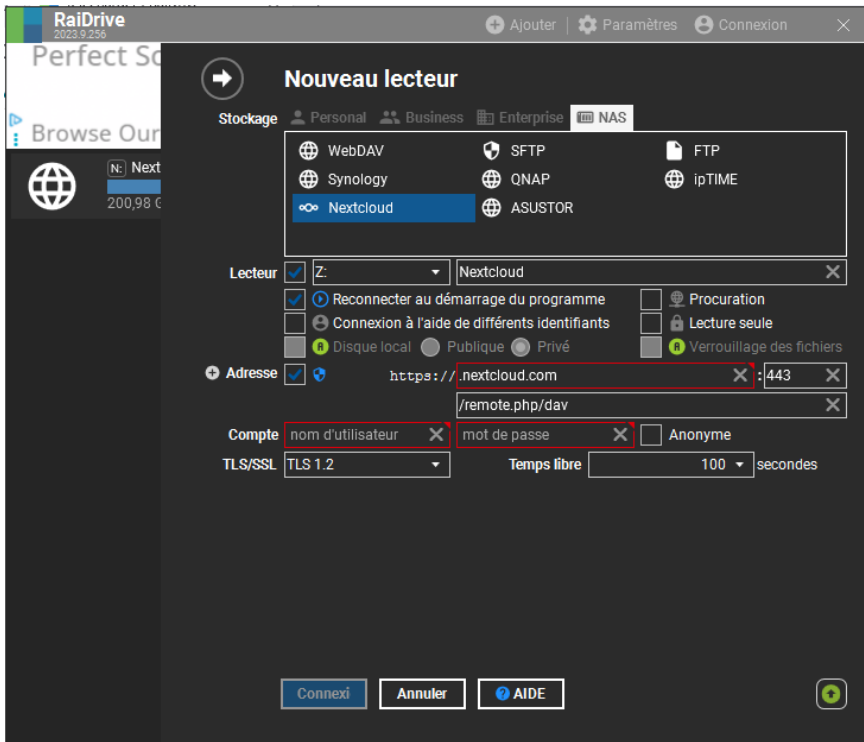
RaiDrive
2023.9.256

Ajouter | Paramètres | Connexion

Perfect Sc

Browse Our

N: Next
200,98 C

Nouveau lecteur

Stockage Personal Business Enterprise NAS

WebDAV
SFTP
FTP
Synology
QNAP
ipTIME
Nextcloud
ASUSTOR

Lecteur Z: Nextcloud

Reconnecter au démarrage du programme
Procuration
Connexion à l'aide de différents identifiants
Lecture seule
Disque local Publique Privé
Verrouillage des fichiers

Adresse https:// .nextcloud.com :443
/remote.php/dav

Compte nom d'utilisateur mot de passe Anonyme

TLS/SSL TLS 1.2 Temps libre 100 secondes

Connexi Annuler AIDE